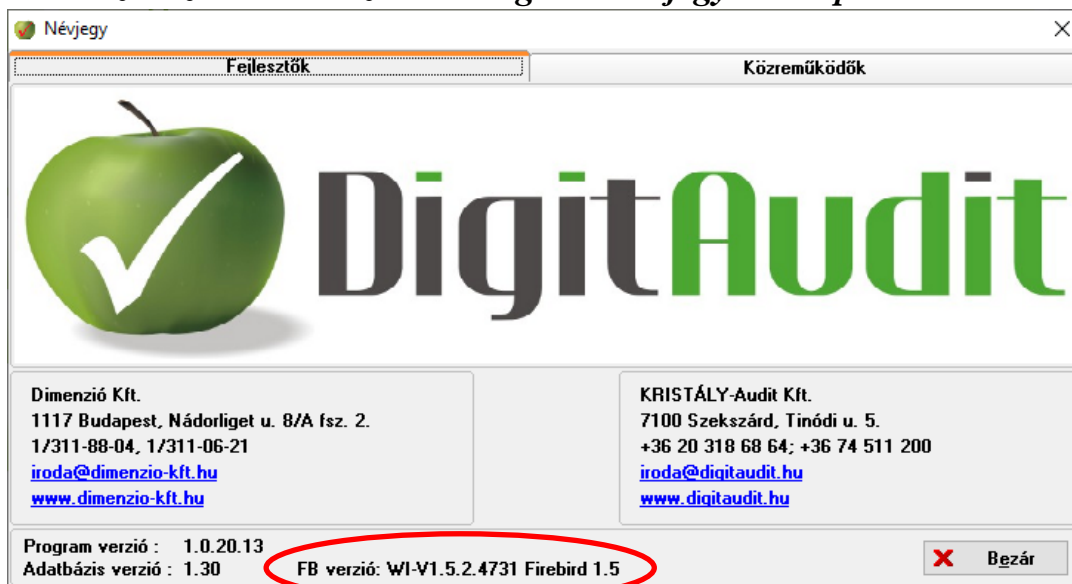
Névjegy

Fejlesztők

Közreműködők

DigitAudit

Dimenzió Kft.
1117 Budapest, Nádorliget u. 8/A fsz. 2.
1/311-88-04, 1/311-06-21
iroda@dimenzio-kft.hu
www.dimenzio-kft.hu

KRISTÁLY-Audit Kft.
7100 Szekszárd, Tinódi u. 5.
+36 20 318 68 64; +36 74 511 200
iroda@digitaudit.hu
www.digitaudit.hu

Program verzió : 1.0.20.13
Adatbázis verzió : 1.30
FB verzió: WI-V1.5.2.4731 Firebird 1.5

Bezár